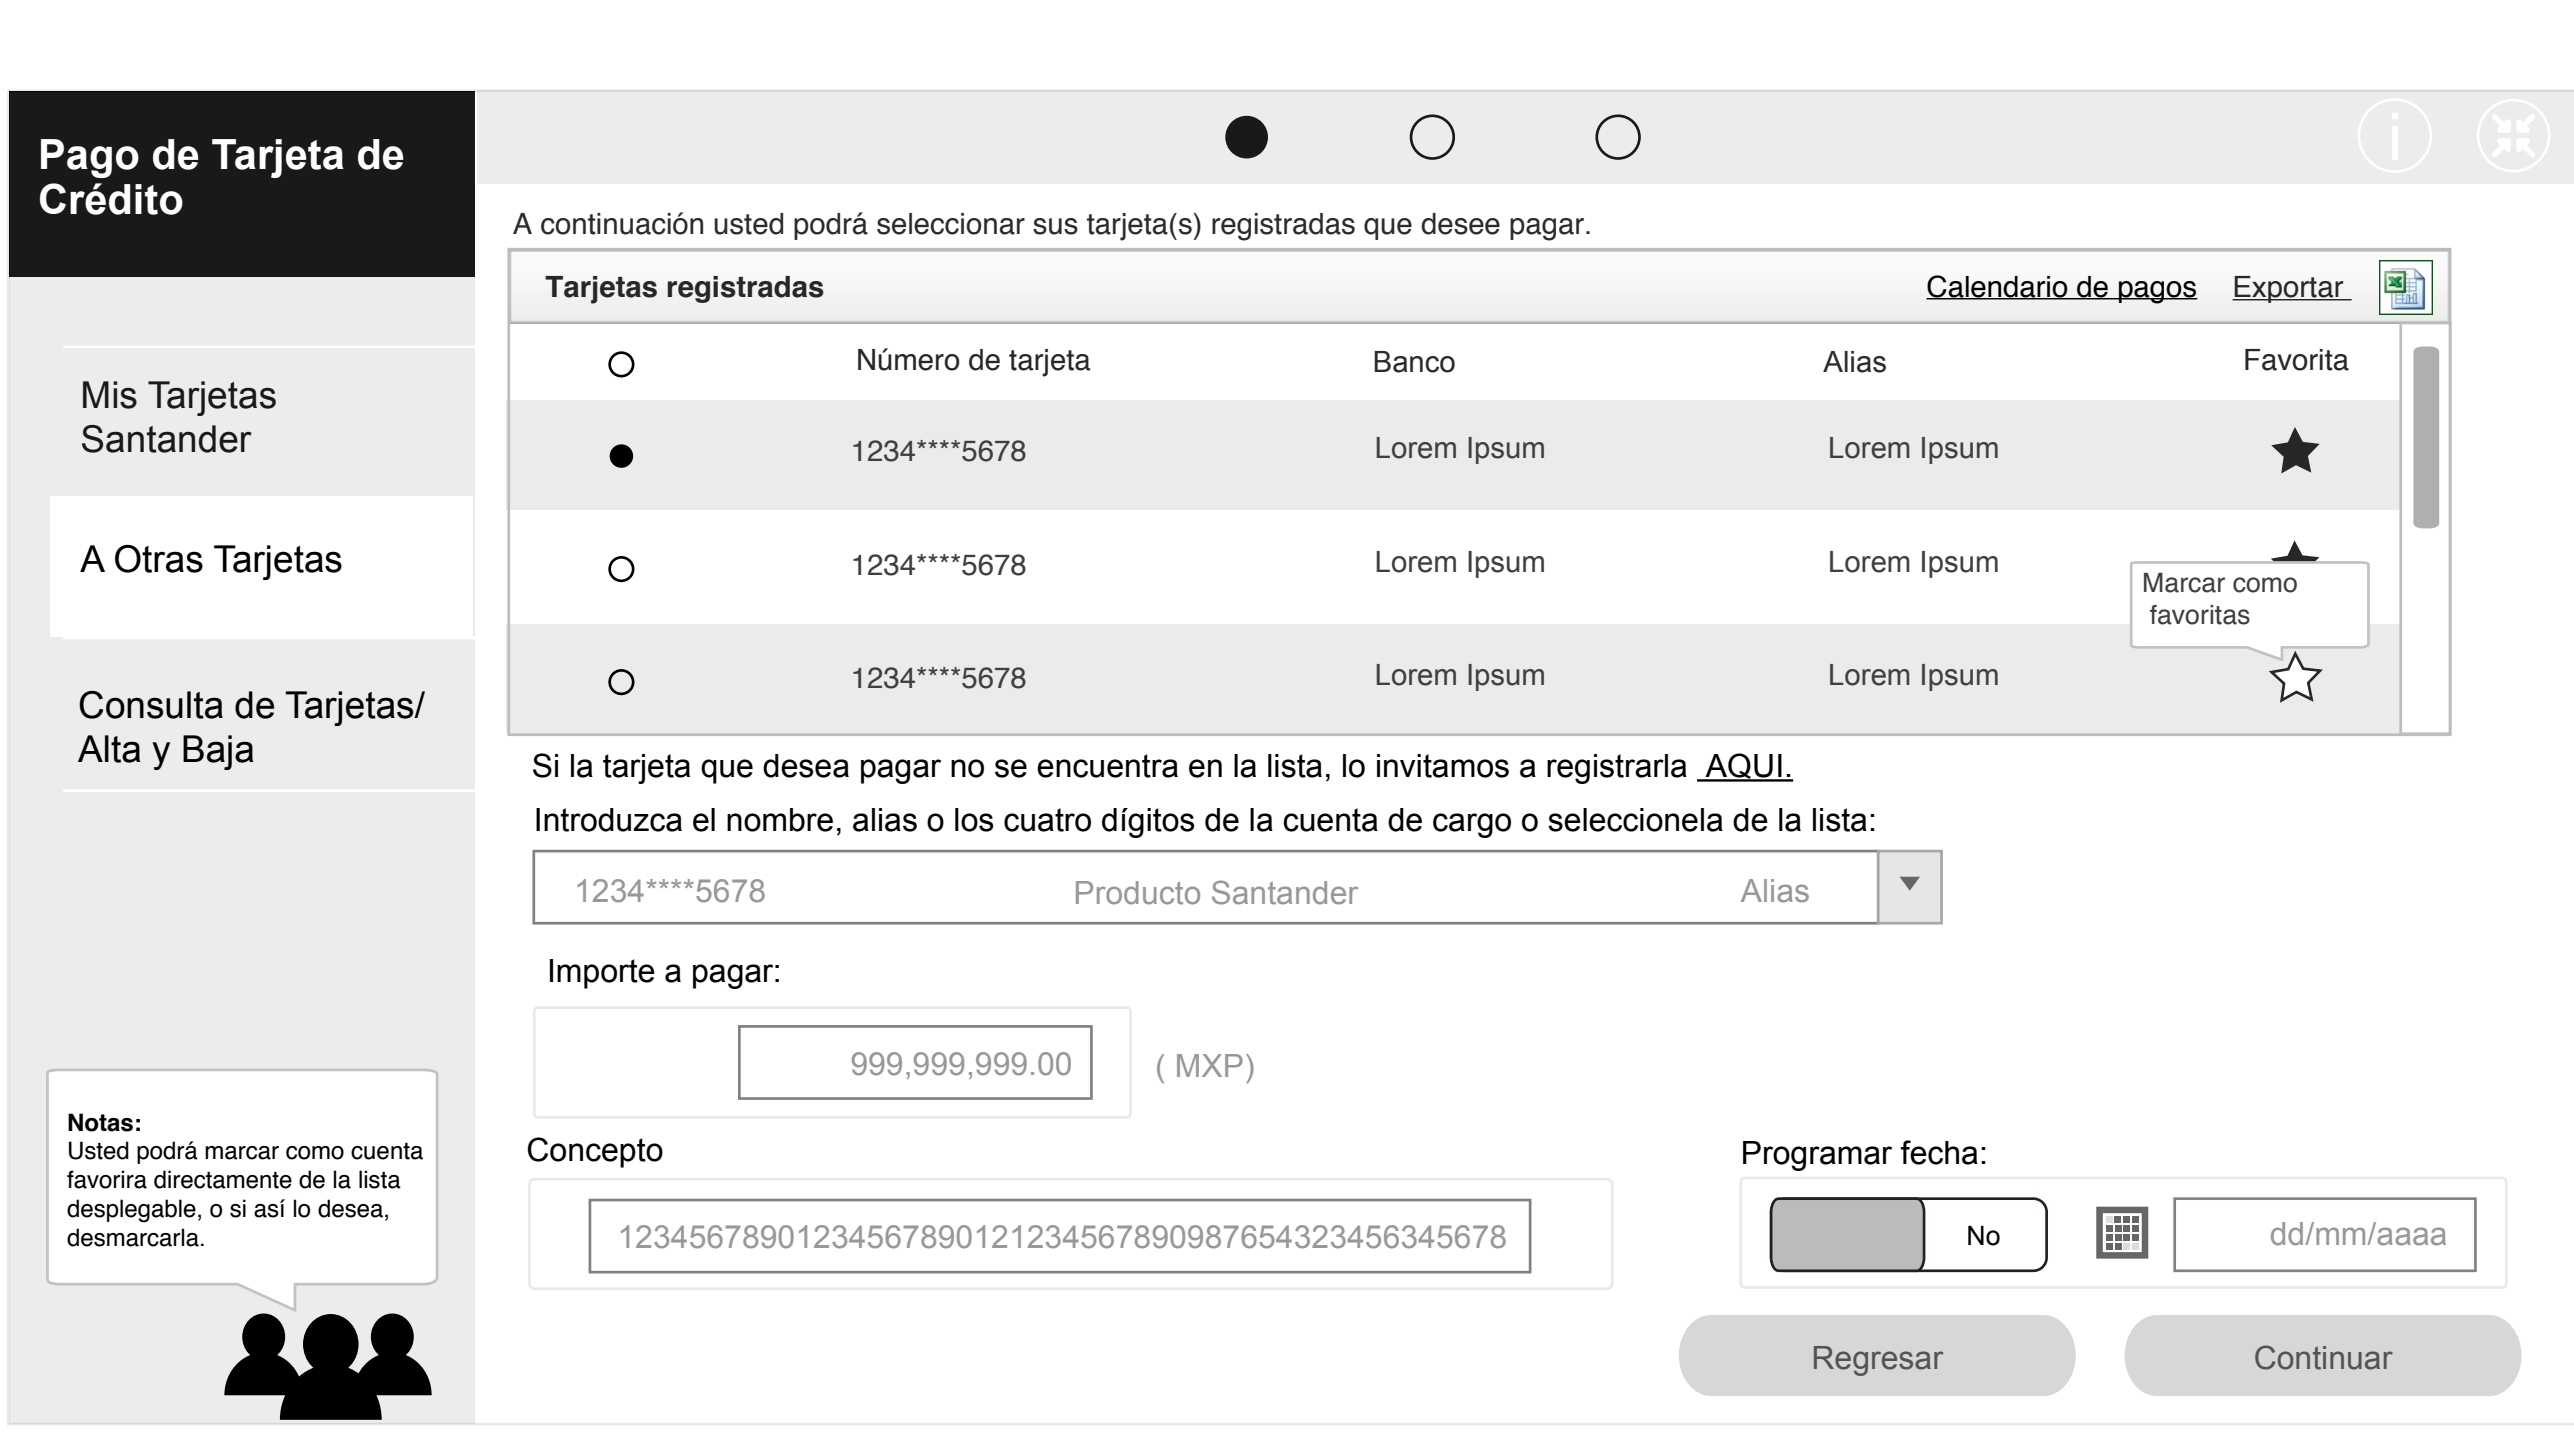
Pago de Tarjeta de Crédito

Mis Tarjetas Santander

A Otras Tarjetas

Consulta de Tarjetas/ Alta y Baja

Notas:
Usted podrá marcar como cuenta favorira directamente de la lista desplegable, o si así lo desea, desmarcarla.

A continuación usted podrá seleccionar sus tarjeta(s) registradas que desee pagar.

Tarjetas registradas Calendario de pagos Exportar

| | Número de tarjeta | Banco | Alias | Favorita |
|---|---|---|---|---|
| | 1234****5678 | Lorem Ipsum | Lorem Ipsum | |
| | 1234****5678 | Lorem Ipsum | Lorem Ipsum | |
| | 1234****5678 | Lorem Ipsum | Lorem Ipsum | |

Marcar como favoritas

Si la tarjeta que desea pagar no se encuentra en la lista, lo invitamos a registrarla AQUI.

Introduzca el nombre, alias o los cuatro dígitos de la cuenta de cargo o seleccionela de la lista:

1234****5678 Producto Santander Alias

Importe a pagar:

999,999,999.00 ( MXP)

Concepto

1234567890123456789012123456789098765432345634567 8

Programar fecha:

No dd/mm/aaaa

Regresar Continuar